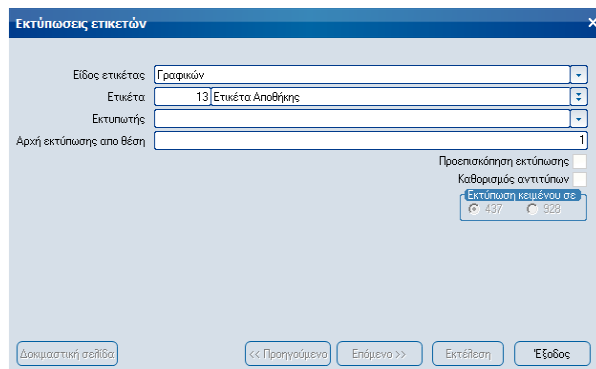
Εκτύπωσεις ετικετών

Είδος ετικέτας Γραφικών

Ετικέτα 13 Ετικέτα Αποθήκης

Εκτυπωτής

Αρχή εκτύπωσης απο θέση 1

Προεπισκόπηση εκτύπωσης

Καθορισμός αντιτύπων

Εκτύπωση κειμένου σε

437

928

Δοκιμαστική σελίδα

<< Προηγούμενο

Επόμενο >>

Εκτέλεση

Έξοδος